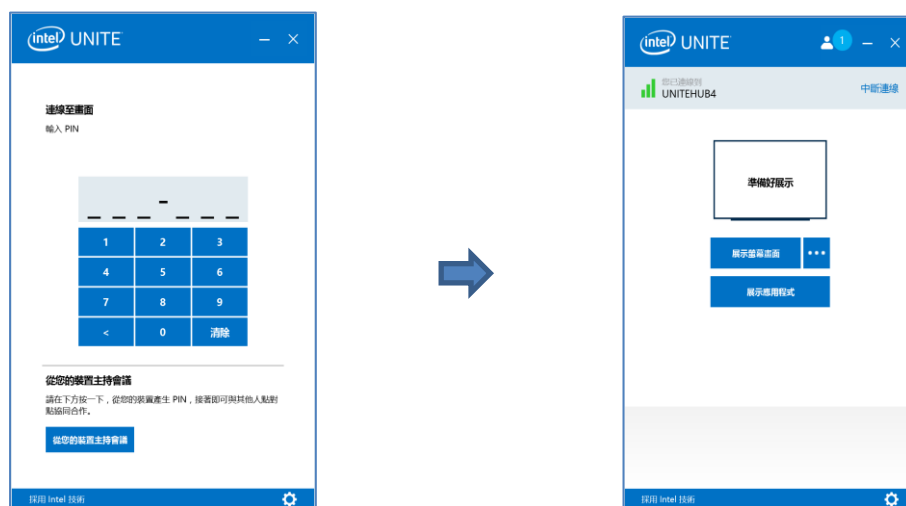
intel UNITE

連線至畫面

輸入 PIN

_ _ _ - _ _ _

| 1 | 2 | 3 |
|---|---|---|
| 4 | 5 | 6 |
| 7 | 8 | 9 |
| < | 0 | 清除 |

從您的裝置主持會議

請在下方按一下，從您的裝置產生 PIN，接著即可與其他人點對點協同合作。

從您的裝置主持會議

採用 Intel 技術

intel UNITE

1

已連線到
UNITEHUB4

中斷連線

準備好展示

展示螢幕畫面

•••

展示應用程式

採用 Intel 技術